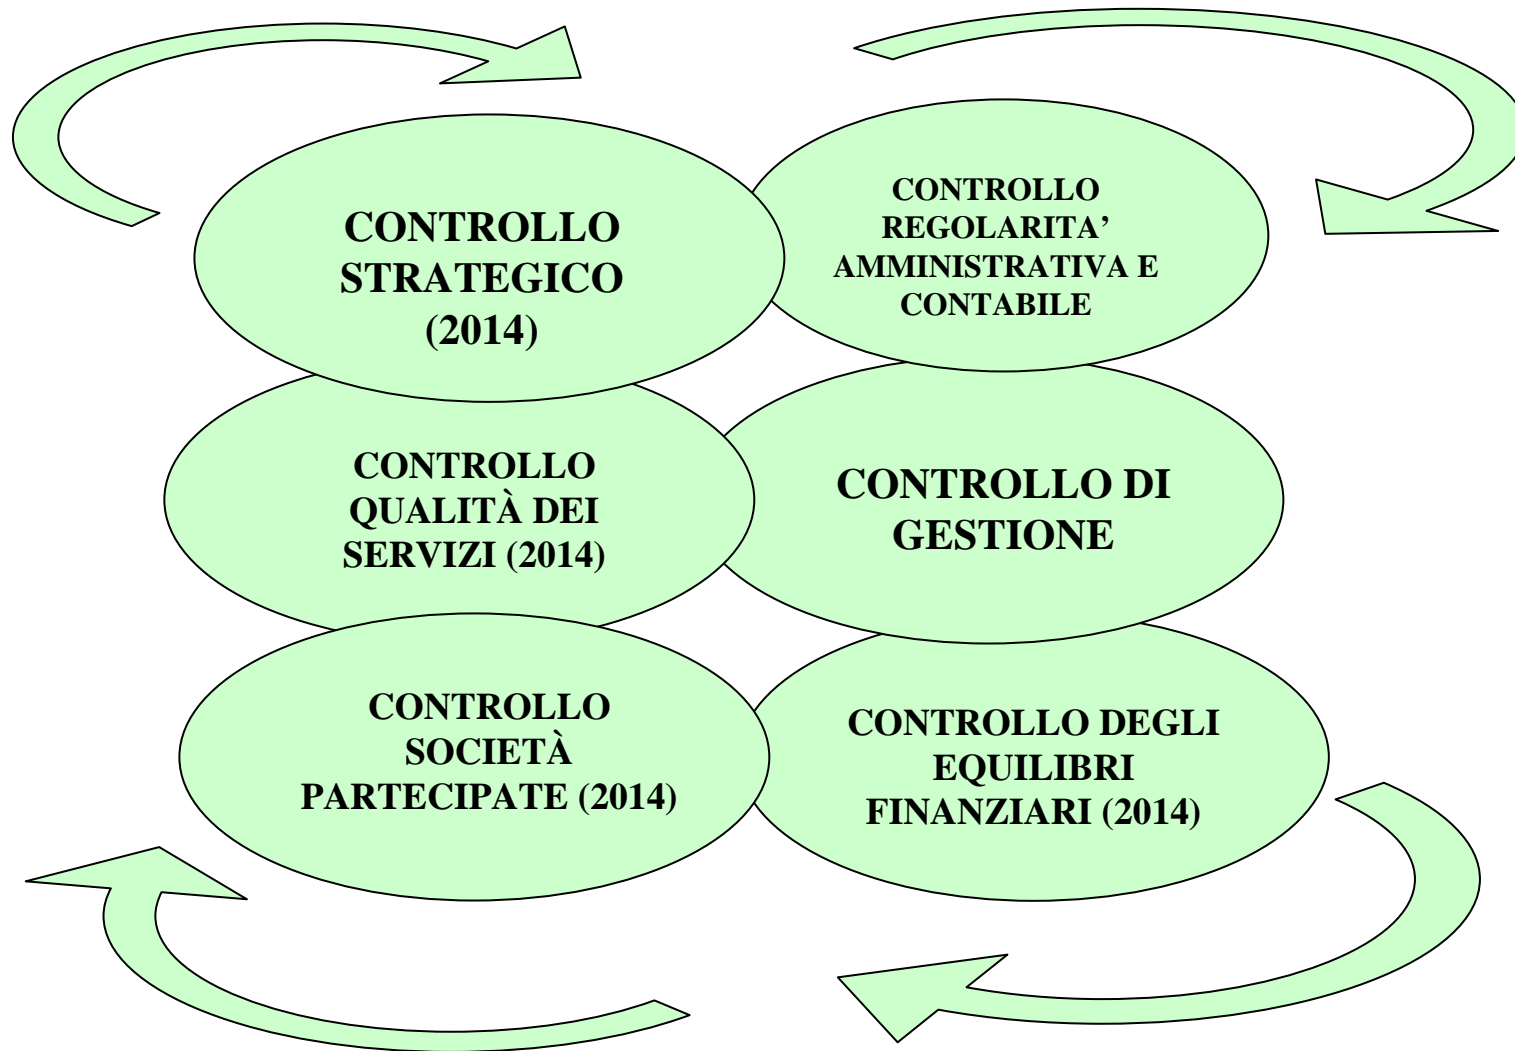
CONTROLLO STRATEGICO (2014)

CONTROLLO REGOLARITA' AMMINISTRATIVA E CONTABILE

CONTROLLO QUALITÀ DEI SERVIZI (2014)

CONTROLLO DI GESTIONE

CONTROLLO SOCIETÀ PARTECIPATE (2014)

CONTROLLO DEGLI EQUILIBRI FINANZIARI (2014)